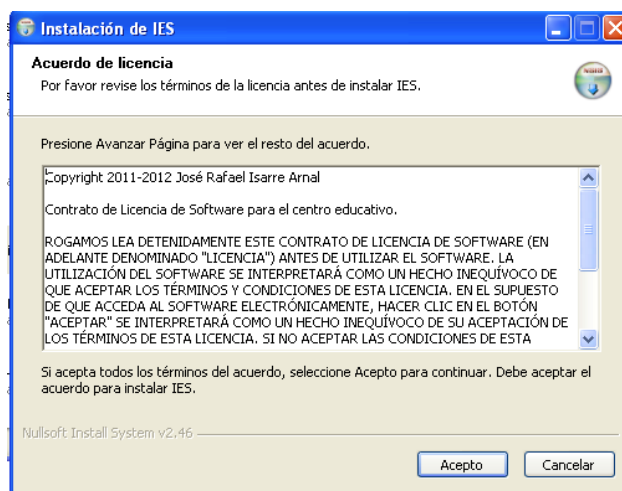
Instalación de IES

Acuerdo de licencia

Por favor revise los términos de la licencia antes de instalar IES.

Presione Avanzar Página para ver el resto del acuerdo.

Copyright 2011-2012 José Rafael Isarre Arnal

Contrato de Licencia de Software para el centro educativo.

ROGAMOS LEA DETENIDAMENTE ESTE CONTRATO DE LICENCIA DE SOFTWARE (EN ADELANTE DENOMINADO "LICENCIA") ANTES DE UTILIZAR EL SOFTWARE. LA UTILIZACIÓN DEL SOFTWARE SE INTERPRETARÁ COMO UN HECHO INEQUÍVOCO DE QUE ACEPTAR LOS TÉRMINOS Y CONDICIONES DE ESTA LICENCIA. EN EL SUPUESTO DE QUE ACCEDA AL SOFTWARE ELECTRÓNICAMENTE, HACER CLIC EN EL BOTÓN "ACEPTAR" SE INTERPRETARÁ COMO UN HECHO INEQUÍVOCO DE SU ACEPTACIÓN DE LOS TÉRMINOS DE ESTA LICENCIA. SI NO ACEPTAR LAS CONDICIONES DE ESTA

Si acepta todos los términos del acuerdo, seleccione Acepto para continuar. Debe aceptar el acuerdo para instalar IES.

Nullsoft Install System v2.46

Acepto

Cancelar